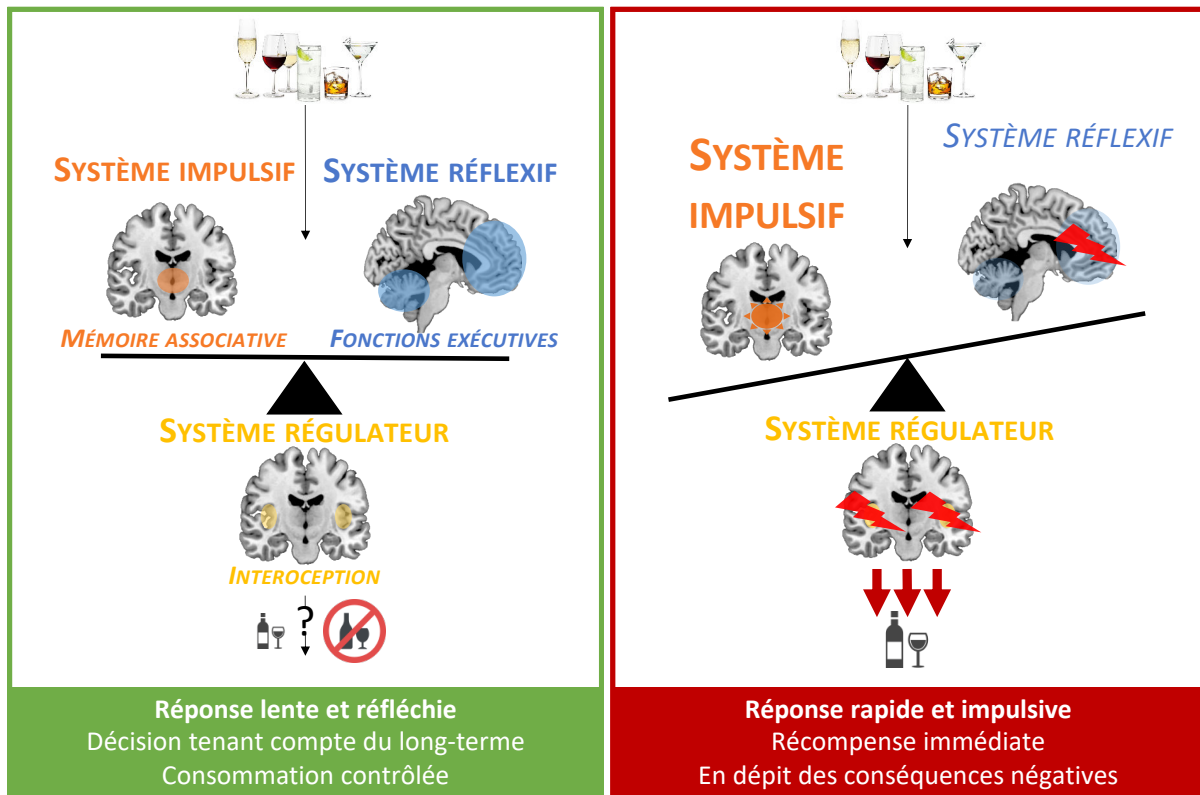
Système impulsif

Système réflexif

Mémoire associative

Fonctions exécutives

Système régulateur

Interoception

?

Réponse lente et réfléchie
Décision tenant compte du long-terme
Consommation contrôlée

Système réflexif

Système impulsif

Système régulateur

Réponse rapide et impulsive
Récompense immédiate
En dépit des conséquences négatives